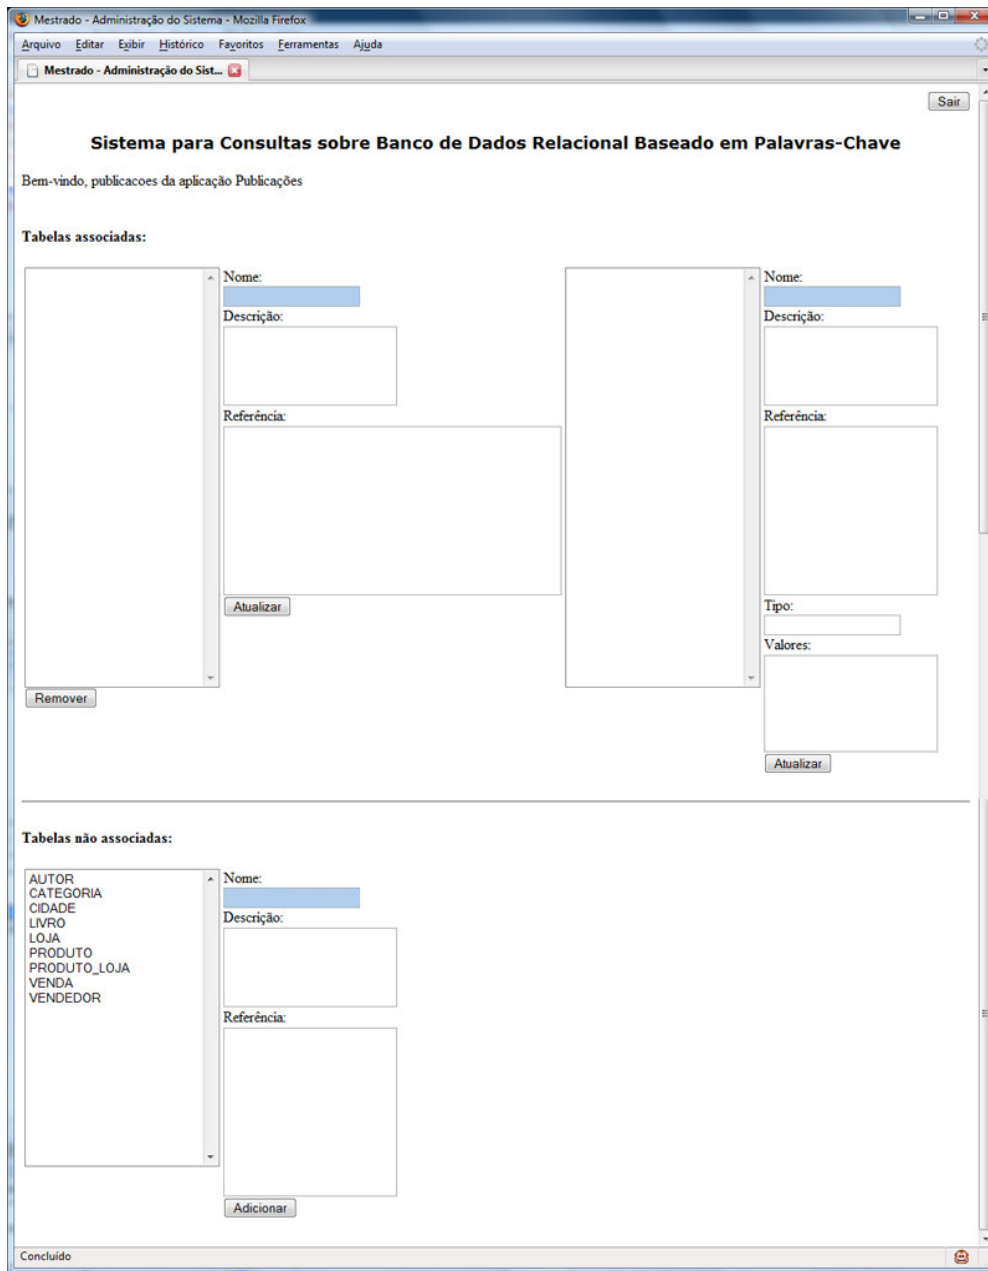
Mestrado - Administração do Sistema - Mozilla Firefox

Arquivo Editar Exibir Histórico Favoritos Ferramentas Ajuda

Mestrado - Administração do Sist...

Sair

Sistema para Consultas sobre Banco de Dados Relacional Baseado em Palavras-Chave

Bem-vindo, publicacoes da aplicação Publicações

Tabelas associadas:

Nome:

Descrição:

Referência:

Atualizar

Remover

Nome:

Descrição:

Referência:

Tipo:

Valores:

Atualizar

Tabelas não associadas:

AUTOR
CATEGORIA
CIDADE
LIVRO
LOJA
PRODUTO
PRODUTO_LOJA
VENDA
VENDEDOR

Nome:

Descrição:

Referência:

Adicionar

Concluído